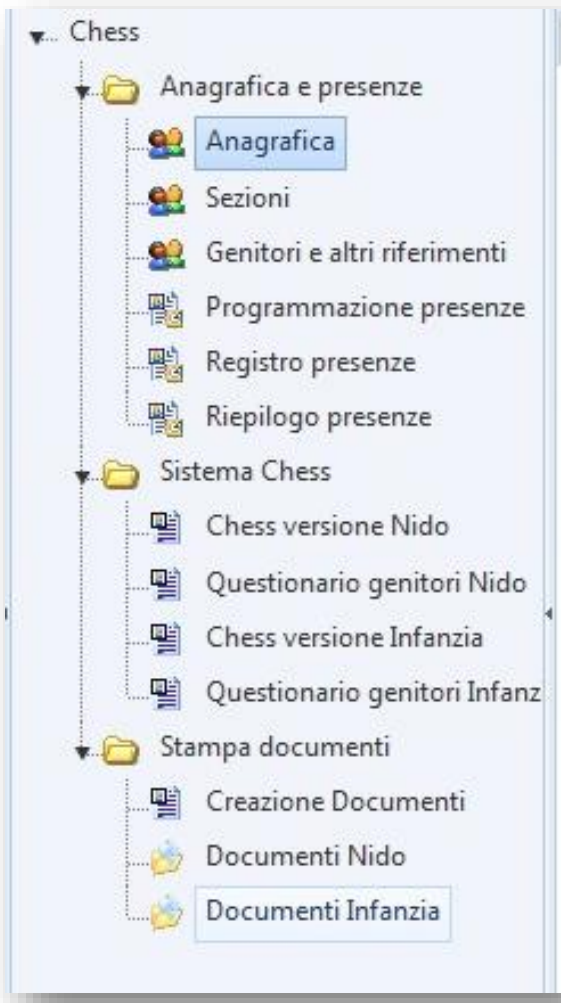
Chess

Anagrafica e presenze

Anagrafica

Sezioni

Genitori e altri riferimenti

Programmazione presenze

Registro presenze

Riepilogo presenze

Sistema Chess

Chess versione Nido

Questionario genitori Nido

Chess versione Infanzia

Questionario genitori Infanz

Stampa documenti

Creazione Documenti

Documenti Nido

Documenti Infanzia